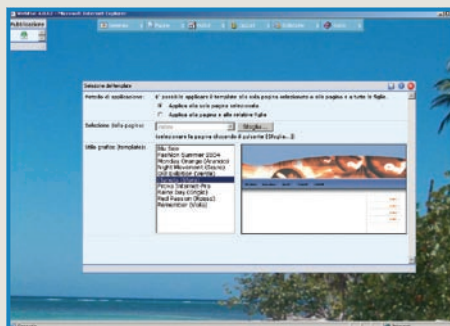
Pubblicazione

Selezione del template

Metodo di applicazione: E' possibile applicare il template alla sola pagina selezionata o alla pagina e a tutte le figlie.

Applica alla sola pagina selezionata

Applica alla pagina e alle relative figlie

Selezione della pagina: Sfoglia...

Selezionare la pagina cliccando sul pulsante [Sfoglia...]

Stile grafico (template):

Blu Sea

Fashion Summer 2004

Monday Orange (Arancio)

Night Movement (Grigio)

Old Collection (Verde)

Pezzo Internet Pro

Rainy Day (Grigio)

Red Passion (Rosso)

Remember (Viola)